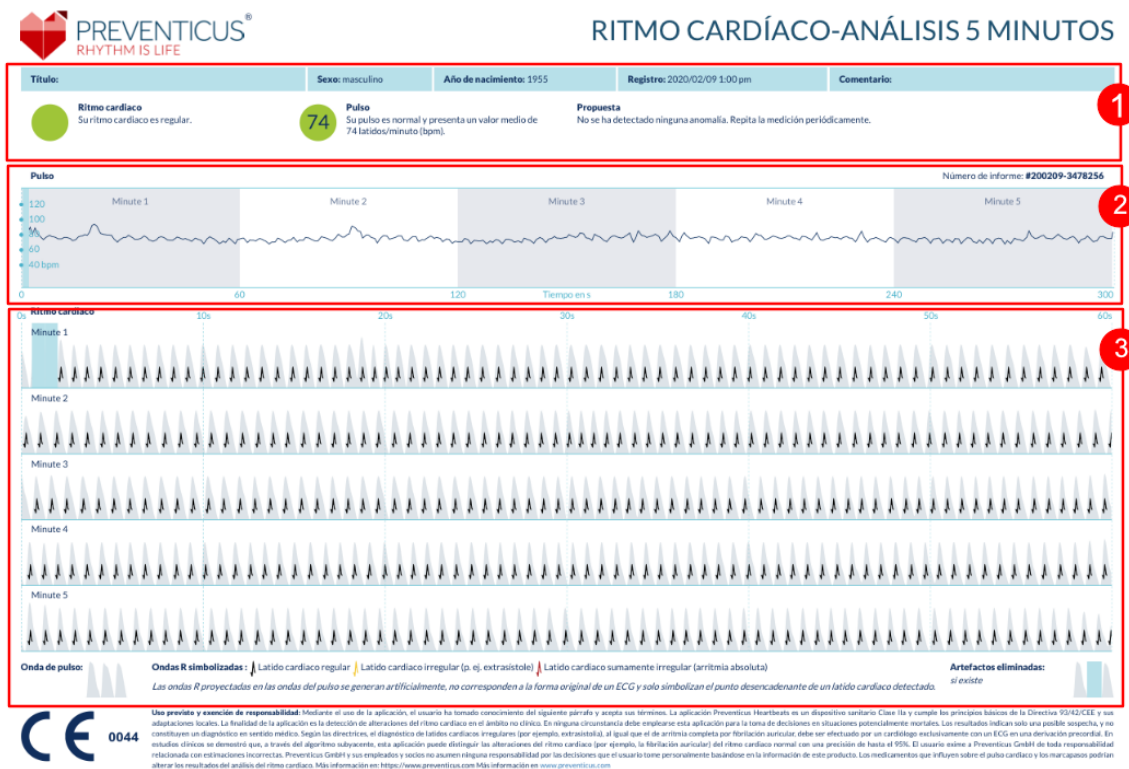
PREVENTICUS®
RHYTHM IS LIFE

RITMO CARDÍACO-ANÁLISIS 5 MINUTOS

| Título: | Sexo: masculino | Año de nacimiento: 1955 | Registro: 2020/02/09 1:00 pm | Comentario: |
|---|---|---|---|---|

Ritmo cardíaco
Su ritmo cardíaco es regular.

74
Pulso
Su pulso es normal y presenta un valor medio de 74 latidos/minuto (bpm).

Propuesta
No se ha detectado ninguna anomalía. Repita la medición periódicamente.

1

Pulso
Número de informe: #200209-3478256

Minute 1 Minute 2 Minute 3 Minute 4 Minute 5

120
100
80
60
40 bpm

0 60 120 Tiempo en s 180 240 300

2

0s Ritmo cardíaco 10s 20s 30s 40s 50s 60s

Minute 1

3

Minute 2

Minute 3

Minute 4

Minute 5

Onda de pulso:

Ondas R simbolizadas : Latido cardíaco regular Latido cardíaco irregular (p. ej. extrasístole) Latido cardíaco sumamente irregular (arritmia absoluta)

Las ondas R proyectadas en las ondas del pulso se generan artificialmente, no corresponden a la forma original de un ECG y solo simbolizan el punto desencadenante de un latido cardíaco detectado.

Artefactos eliminadas:
si existe

CE 0044

Uso previsto y exención de responsabilidad: Mediante el uso de la aplicación, el usuario ha tomado conocimiento del siguiente párrafo y acepta sus términos. La aplicación Preventicus Heartbeats es un dispositivo sanitario Clase IIa y cumple los principios básicos de la Directiva 93/42/CEE y sus adaptaciones locales. La finalidad de la aplicación es la detección de alteraciones del ritmo cardíaco en el ámbito no clínico. En ninguna circunstancia debe emplearse esta aplicación para la toma de decisiones en situaciones potencialmente mortales. Los resultados indican solo una posible sospecha, y no constituyen un diagnóstico en sentido médico. Según las directrices, el diagnóstico de latidos cardíacos irregulares (por ejemplo, extrasístolia), al igual que el de arritmia completa por fibrilación auricular, debe ser efectuado por un cardiólogo exclusivamente con un ECG en una derivación precordial. En estudios clínicos se demostró que, a través del algoritmo subyacente, esta aplicación puede distinguir las alteraciones del ritmo cardíaco (por ejemplo, la fibrilación auricular) del ritmo cardíaco normal con una precisión de hasta el 95%. El usuario exime a Preventicus GmbH de toda responsabilidad relacionada con estimaciones incorrectas. Preventicus GmbH y sus empleados y socios no asumen ninguna responsabilidad por las decisiones que el usuario tome personalmente basándose en la información de este producto. Los medicamentos que influyen sobre el pulso cardíaco y los marcapasos podrían alterar los resultados del análisis del ritmo cardíaco. Más información en: https://www.preventicus.com Más información en www.preventicus.com